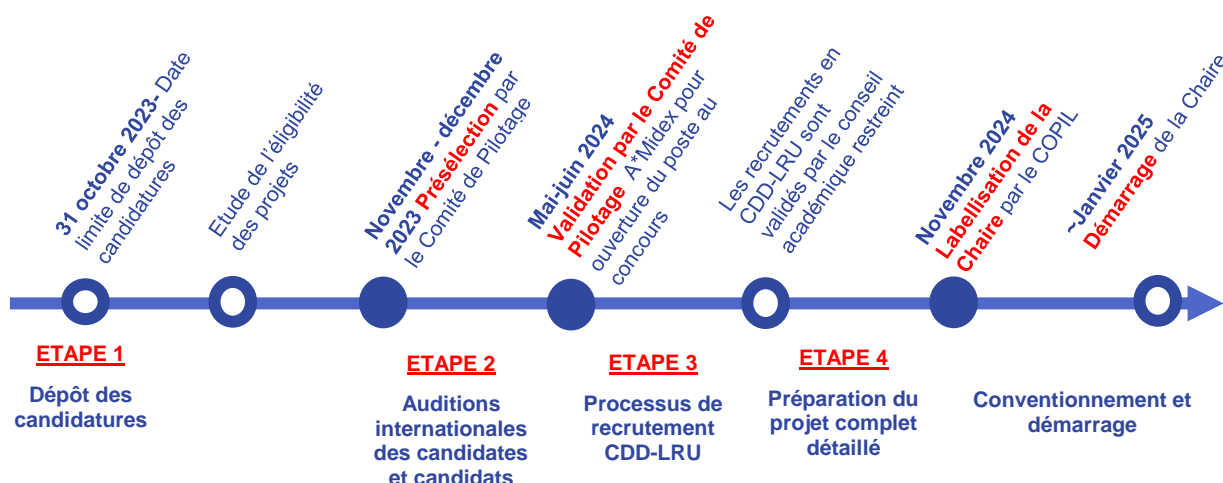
31 octobre 2023- Date limite de dépôt des candidatures

Etude de l'éligibilité des projets

Novembre - décembre 2023 Présélection par le Comité de Pilotage

Mai-juin 2024 Validation par le Comité de Pilotage A*Midex pour ouverture du poste au concours

Les recrutements en CDD-LRU sont validés par le conseil académique restreint

Novembre 2024 Labellisation de la Chaire par le COPIL

~Janvier 2025 Démarrage de la Chaire

ETAPE 1

Dépôt des candidatures

ETAPE 2

Auditions internationales des candidates et candidats

ETAPE 3

Processus de recrutement CDD-LRU

ETAPE 4

Préparation du projet complet détaillé

Conventionnement et démarrage